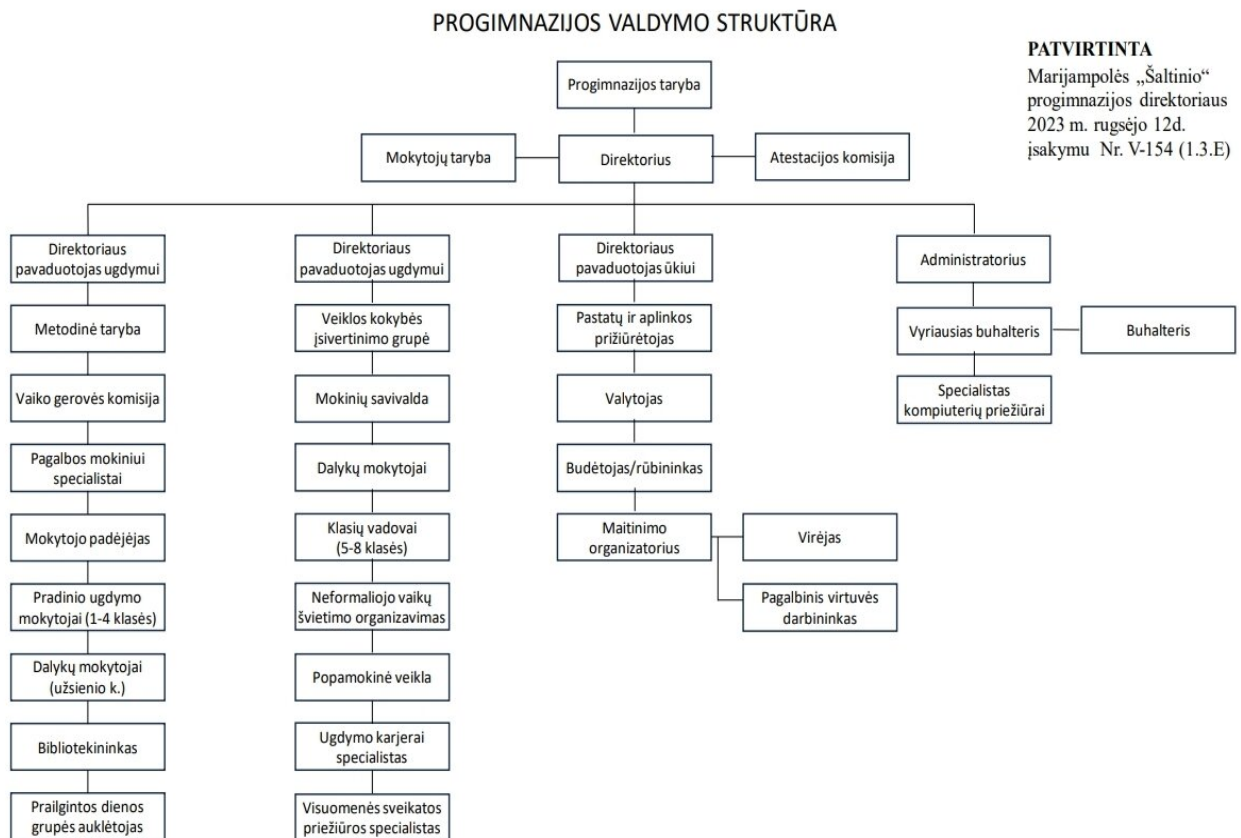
PROGIMNAZIJOS VALDYMO STRUKTŪRA

PATVIRTINTA
Marijampolės „Šaltinio“ progimnazijos direktoriaus 2023 m. rugsėjo 12d. įsakymu Nr. V-154 (1.3.E)

Progimnazijos taryba

Mokytojų taryba

Direktorius

Atestacijos komisija

Direktoriaus pavaduotojas ugdymui

Metodinė taryba

Vaiko gerovės komisija

Pagalbos mokiniui specialistai

Mokytojo padėjėjas

Pradinio ugdymo mokytojai (1-4 klasės)

Dalykų mokytojai (užsienio k.)

Bibliotekininkas

Prailgintos dienos grupės auklėtojas

Direktoriaus pavaduotojas ugdymui

Veiklos kokybės įsivertinimo grupė

Mokinių savivalda

Dalykų mokytojai

Klasių vadovai (5-8 klasės)

Neformaliojo vaikų švietimo organizavimas

Popamokinė veikla

Ugdymo karjerai specialistas

Visuomenės sveikatos priežiūros specialistas

Direktoriaus pavaduotojas ūkiui

Pastatų ir aplinkos prižiūrėtojas

Valytojas

Budėtojas/rūbininkas

Maitinimo organizatorius

Virėjas

Pagalbinis virtuvės darbininkas

Administratorius

Vyriausias buhalteris

Buhalteris

Specialistas kompiuterių priežiūrai